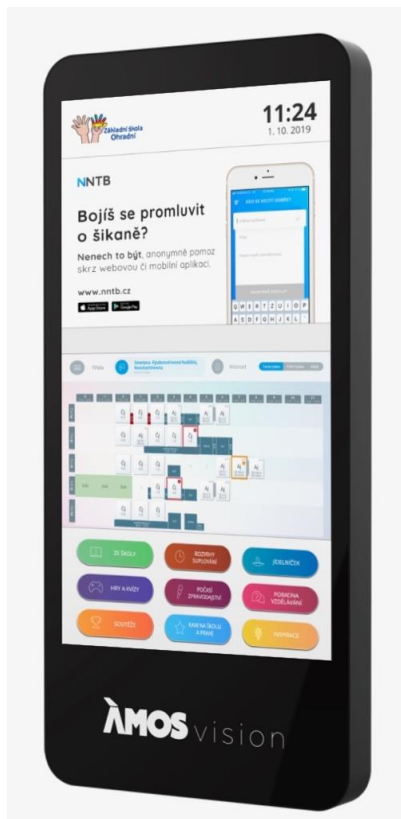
Základní škola Ohradní

11:24
1. 10. 2019

NNTB

Bojíš se promluvit o šikaně?

Nenech to být, anonymně pomoz skrz webovou či mobilní aplikaci.

www.nntb.cz

App Store
Google Play

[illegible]

ZE ŠKOLY
ROZVRHY SUPLOVÁNÍ
JÍDELNÍČEK
HRY A KVÍZY
POČASÍ ZPRAVODAJSTVÍ
POSKYTNĚ VZDĚLÁVÁNÍ
SOUTĚŽE
BEZPEČNĚ ŠKOLE A PRAXE
INSPIRACE

ÀMOS vision